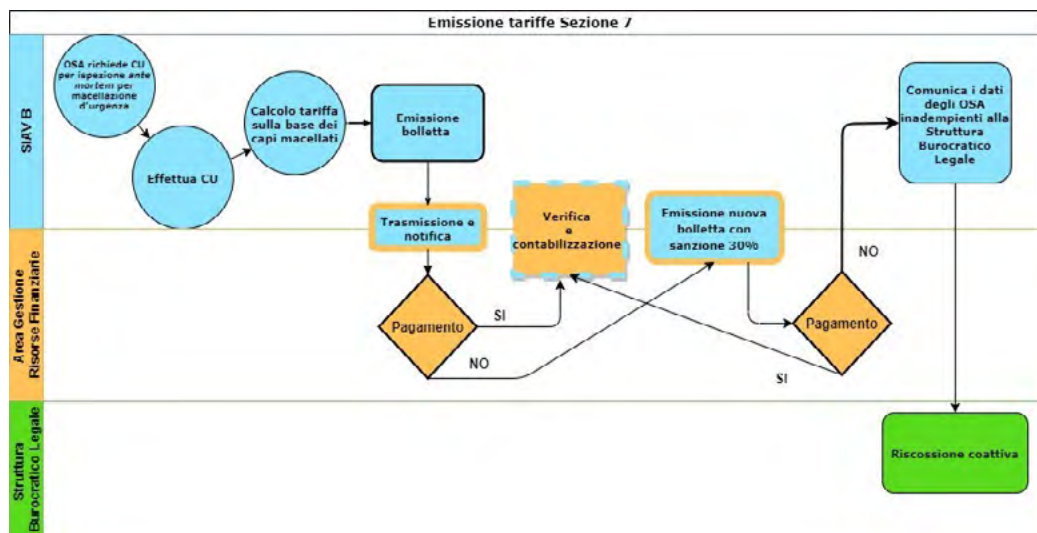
Emissione tariffe Sezione 7

SIAV B

OSA richiede CU per ispezione ante mortem per macellazione d'urgenza

Effettua CU

Calcolo tariffa sulla base dei capi macellati

Emissione bolletta

Comunica i dati degli OSA inadempienti alla Struttura Burocratico Legale

Area Gestione Risorse Finanziarie

Trasmissione e notifica

Verifica e contabilizzazione

Emissione nuova bolletta con sanzione 30%

NO

Pagamento

SI

NO

Pagamento

SI

Struttura Burocratico Legale

Riscossione coattiva